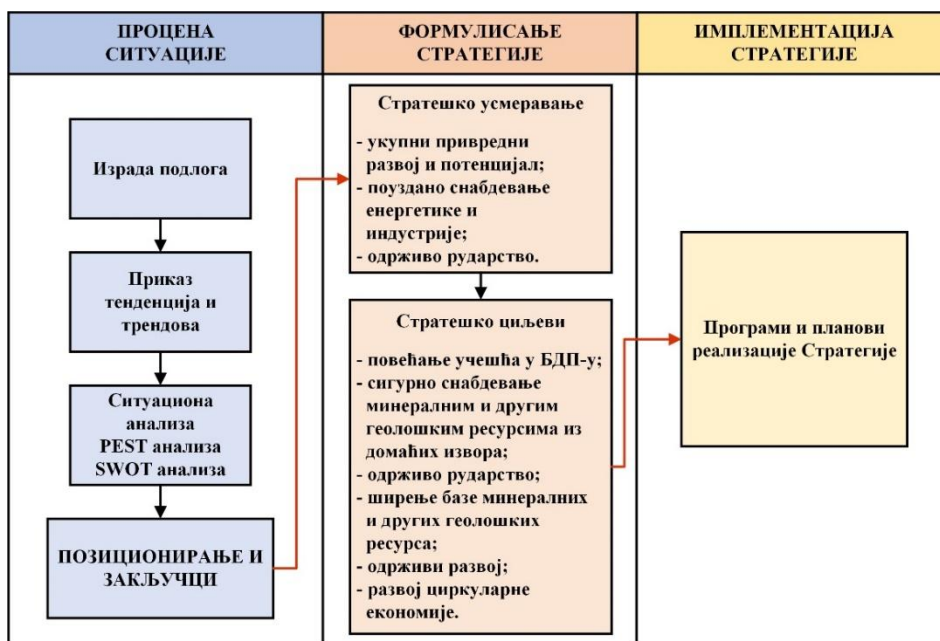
ПРОЦЕНА СИТУАЦИЈЕ

ФОРМУЛИСАЊЕ СТРАТЕГИЈЕ

ИМПЛЕМЕНТАЦИЈА СТРАТЕГИЈЕ

Израда подлога

Приказ тенденција и трендова

Ситуациона анализа PEST анализа SWOT анализа

ПОЗИЦИОНИРАЊЕ И ЗАКЉУЧЦИ

Стратешко усмеравање

- укупни привредни развој и потенцијал;
- поуздано снабдевање енергетике и индустрије;
- одрживо рударство.

Стратешко циљеви

- повећање учешћа у БДП-у;
- сигурно снабдевање минералним и другим геолошким ресурсима из домаћих извора;
- одрживо рударство;
- ширење базе минералних и других геолошких ресурса;
- одрживи развој;
- развој циркуларне економије.

Програми и планови реализације Стратегије